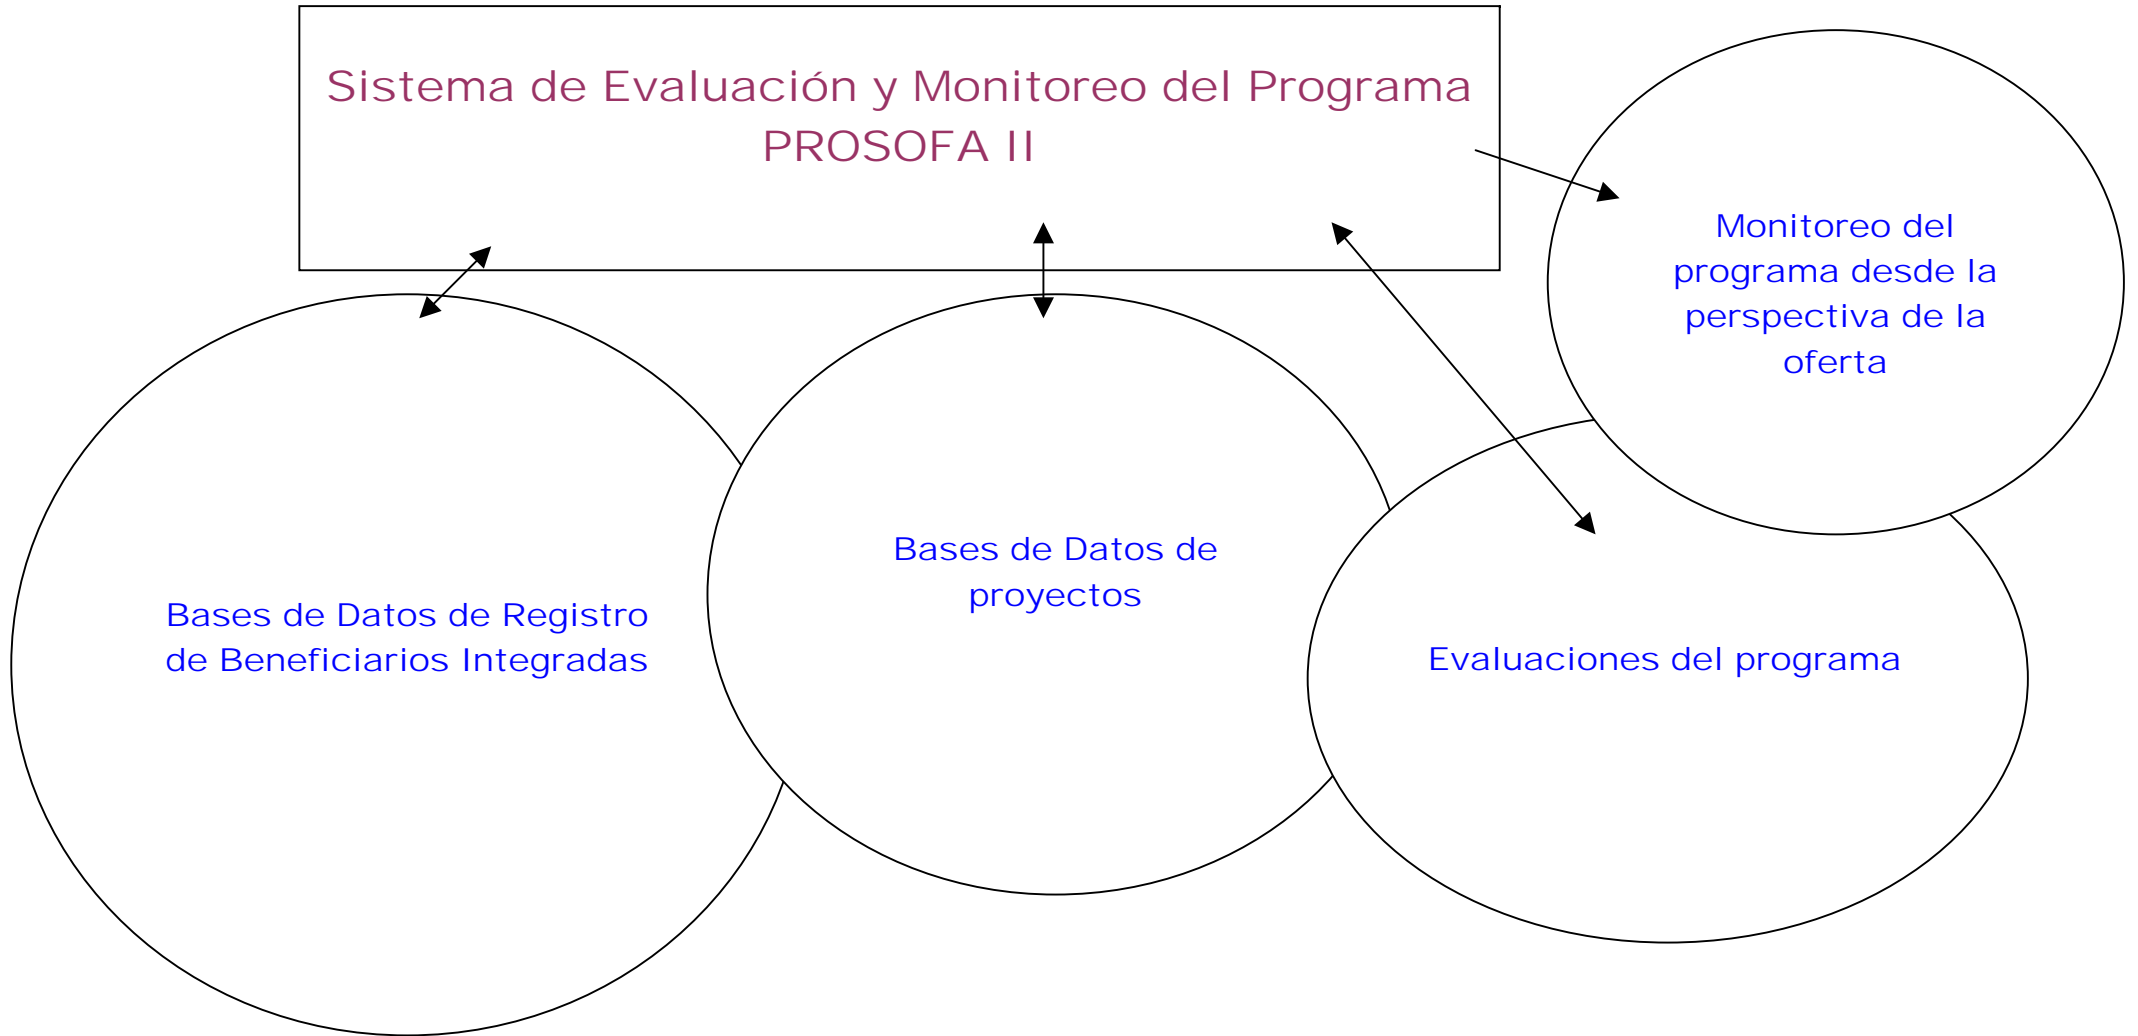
Sistema de Evaluación y Monitoreo del Programa PROSOFA II

Monitoreo del programa desde la perspectiva de la oferta

Bases de Datos de Registro de Beneficiarios Integradas

Bases de Datos de proyectos

Evaluaciones del programa